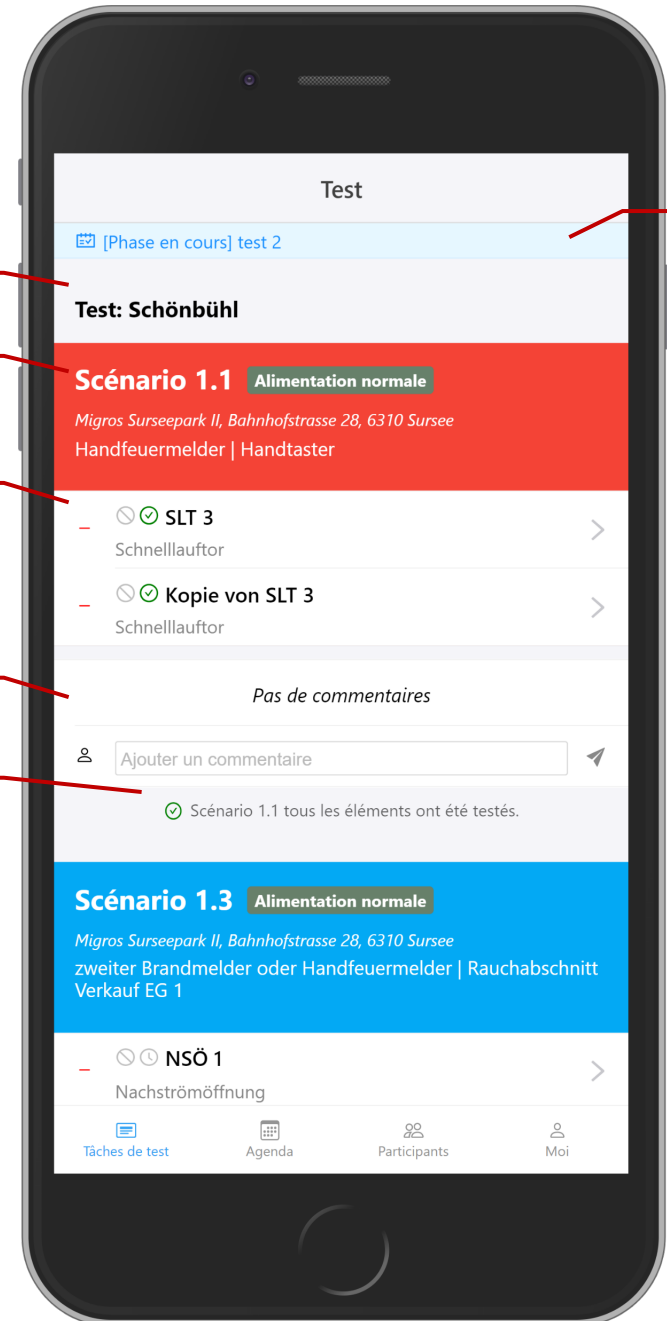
Test

[Phase en cours] test 2

Test: Schönbühl

Scénario 1.1 Alimentation normale

Migros Surseepark II, Bahnhofstrasse 28, 6310 Sursee

Handfeuermelder | Handtaster

– SLT 3
Schnelllauftor

– Kopie von SLT 3
Schnelllauftor

Pas de commentaires

Ajouter un commentaire

Scénario 1.1 tous les éléments ont été testés.

Scénario 1.3 Alimentation normale

Migros Surseepark II, Bahnhofstrasse 28, 6310 Sursee

zweiter Brandmelder oder Handfeuermelder | Rauchabschnitt Verkauf EG 1

– NSÖ 1
Nachströmöffnung

Tâches de test Agenda Participants Moi